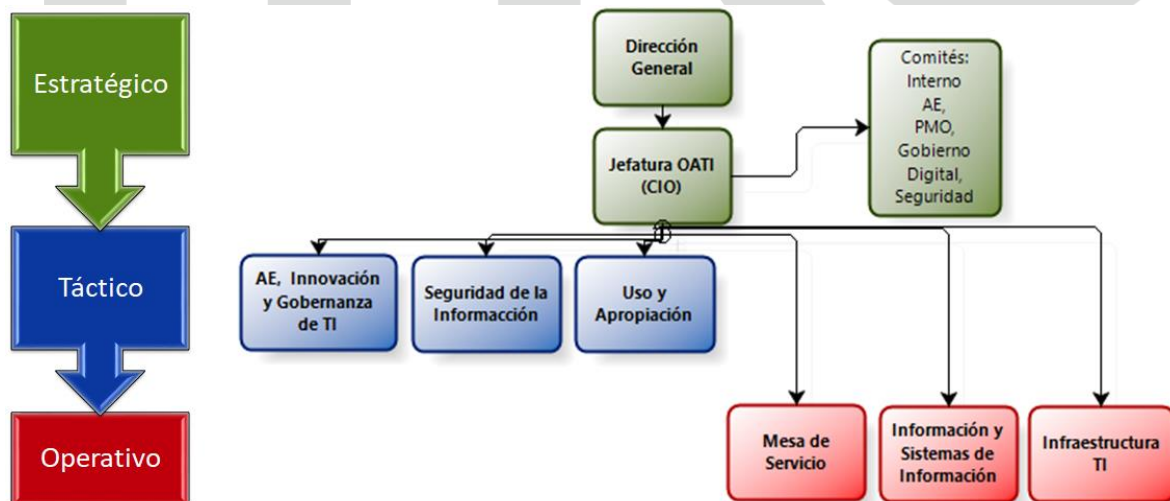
Estratégico

Táctico

Operativo

Dirección General

Jefatura OATI (CIO)

Comités: Interno AE, PMO, Gobierno Digital, Seguridad

AE, Innovación y Gobernanza de TI

Seguridad de la Informacción

Uso y Apropiación

Mesa de Servicio

Información y Sistemas de Información

Infraestructura TI